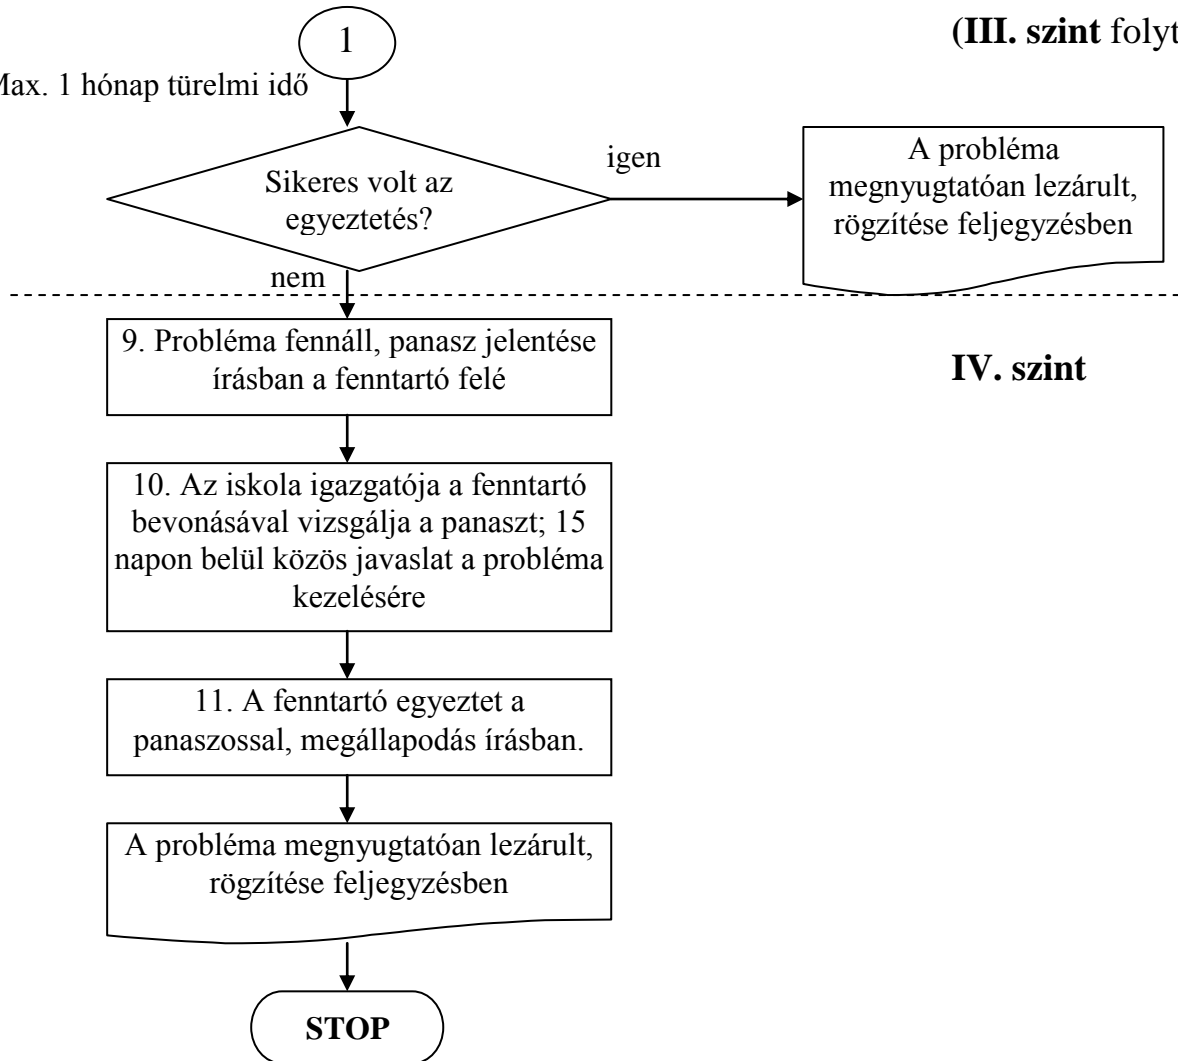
1

(III. szint folyt

Max. 1 hónap türelmi idő

Sikeres volt az egyeztetés?

igen

A probléma megnyugtatóan lezárult, rögzítése feljegyzésben

nem

9. Probléma fennáll, panasz jelentése írásban a fenntartó felé

IV. szint

10. Az iskola igazgatója a fenntartó bevonásával vizsgálja a panaszt; 15 napon belül közös javaslat a probléma kezelésére

11. A fenntartó egyeztet a panaszossal, megállapodás írásban.

A probléma megnyugtatóan lezárult, rögzítése feljegyzésben

STOP